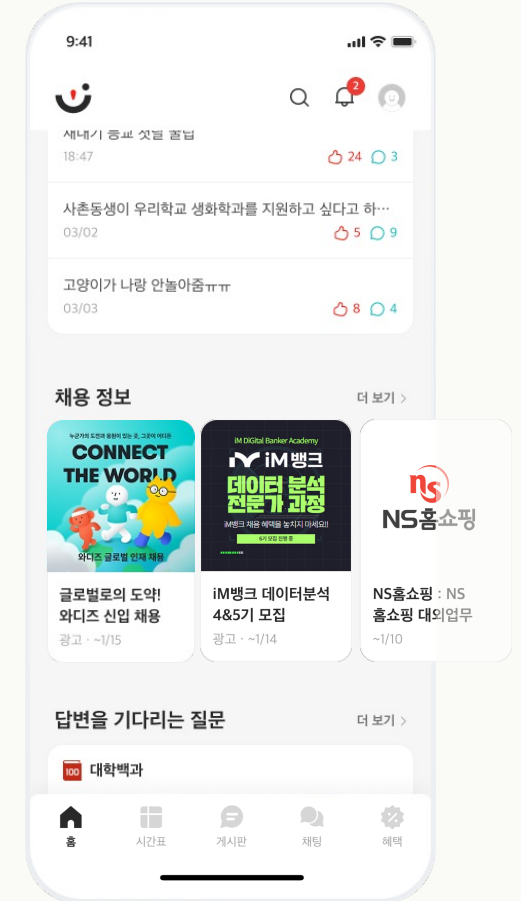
9:41

2

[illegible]
18:47
24 3

사촌동생이 우리학교 생화학과를 지원하고 싶다고 하…
03/02
5 9

고양이가 나랑 안놀아줌ㅠㅠ
03/03
8 4

채용 정보
더 보기 >

누군가의 도전과 응원이 있는 곳, 그곳이 어디든
CONNECT THE WORLD
와디즈 글로벌 인재 채용

글로벌로의 도약! 와디즈 신입 채용
광고 · ~1/15

iM DiGital Banker Academy
iM 뱅크
데이터 분석 전문가 과정
iM뱅크 채용 혜택을 놓치지 마세요!!
6기 모집 진행 중

iM뱅크 데이터분석 4&5기 모집
광고 · ~1/14

ns
NS홈쇼핑

NS홈쇼핑 : NS 홈쇼핑 대외업무
~1/10

답변을 기다리는 질문
더 보기 >

100 대학백과

홈
시간표
게시판
채팅
혜택